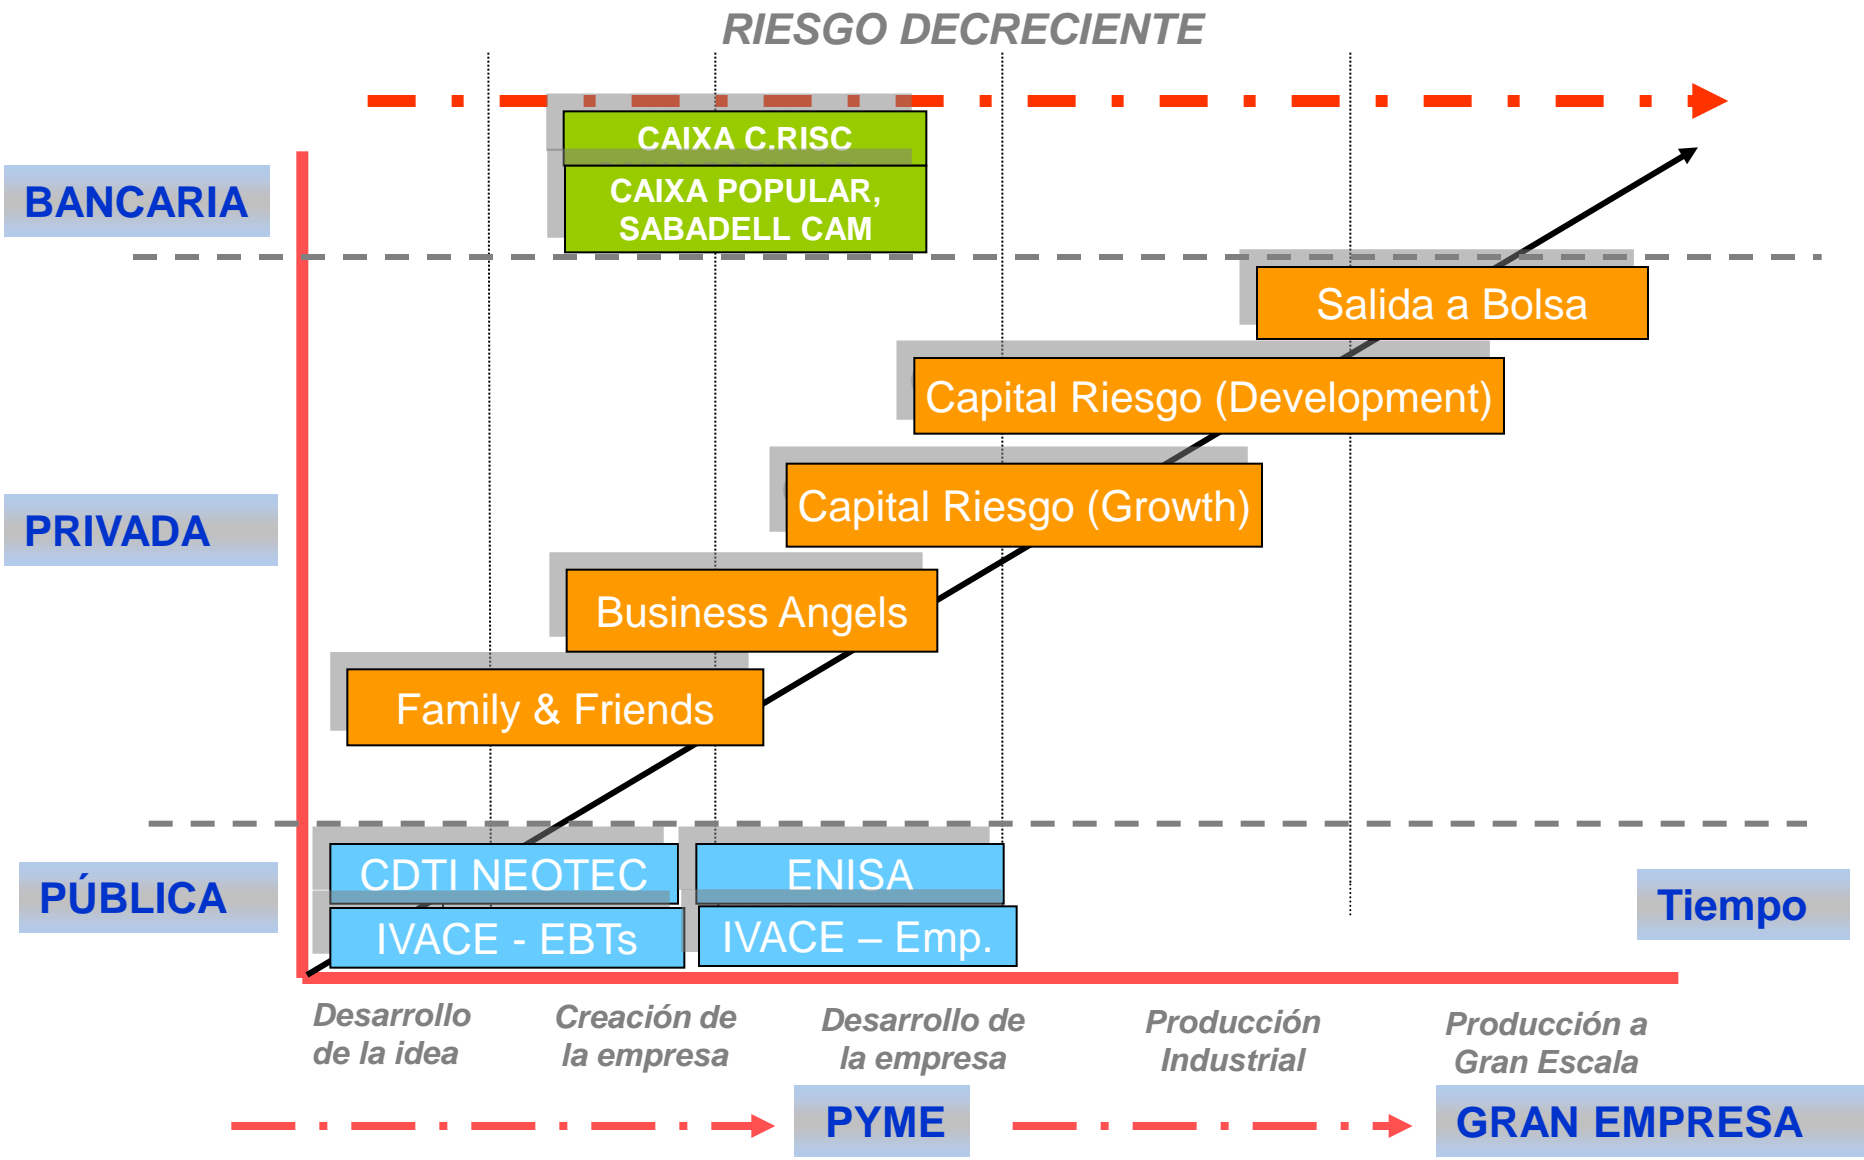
RIESGO DECRECIENTE

BANCARIA

CAIXA C.RISC

CAIXA POPULAR, SABADELL CAM

Salida a Bolsa

Capital Riesgo (Development)

PRIVADA

Capital Riesgo (Growth)

Business Angels

Family & Friends

PÚBLICA

CDTI NEOTEC

ENISA

IVACE - EBTs

IVACE – Emp.

Tiempo

Desarrollo de la idea

Creación de la empresa

Desarrollo de la empresa

Producción Industrial

Producción a Gran Escala

PYME

GRAN EMPRESA